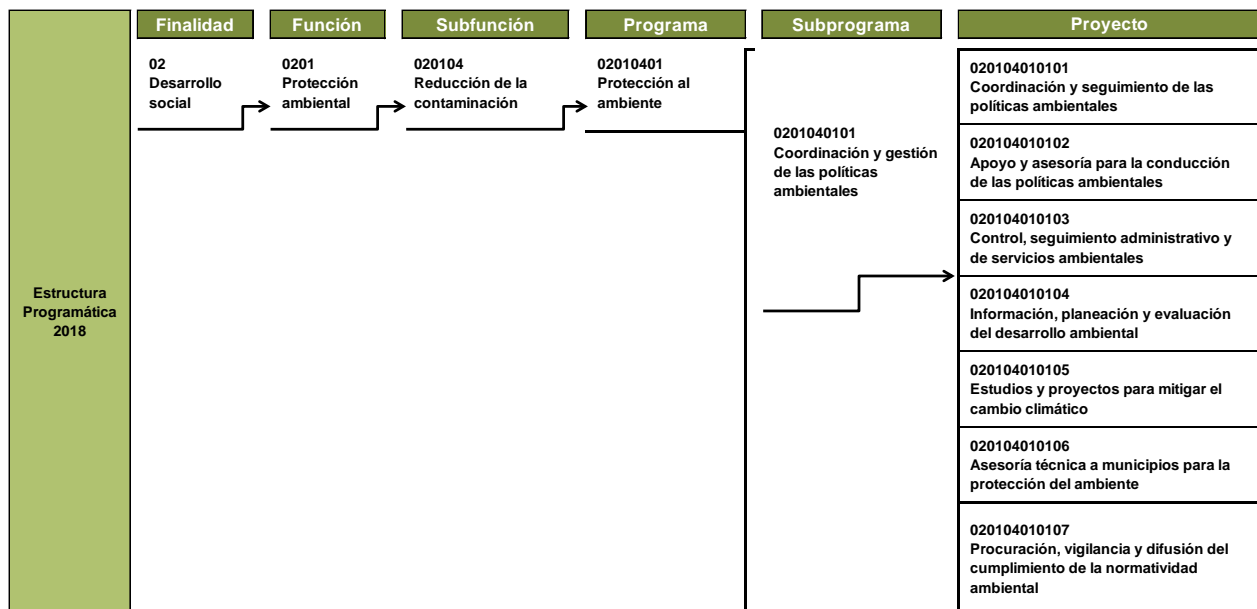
Estructura Programática 2018

Finalidad

02
Desarrollo social

Función

0201
Protección ambiental

Subfunción

020104
Reducción de la contaminación

Programa

02010401
Protección al ambiente

Subprograma

0201040101
Coordinación y gestión de las políticas ambientales

Proyecto

020104010101
Coordinación y seguimiento de las políticas ambientales

020104010102
Apoyo y asesoría para la conducción de las políticas ambientales

020104010103
Control, seguimiento administrativo y de servicios ambientales

020104010104
Información, planeación y evaluación del desarrollo ambiental

020104010105
Estudios y proyectos para mitigar el cambio climático

020104010106
Asesoría técnica a municipios para la protección del ambiente

020104010107
Procuración, vigilancia y difusión del cumplimiento de la normatividad ambiental